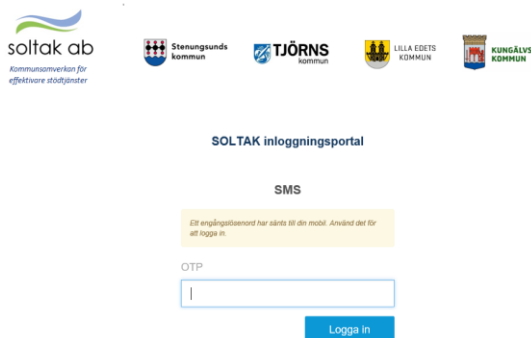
soltak ab
Kommunsamverkan för effektivare stödtjänster

Stenungsunds kommun

TJÖRNS kommun

LILLA EDETS KOMMUN

KUNGÄLVS KOMMUN

SOLTAK inloggningsportal

SMS

Ett engångslösenord har sänts till din mobil. Använd det för att logga in.

OTP

Logga in